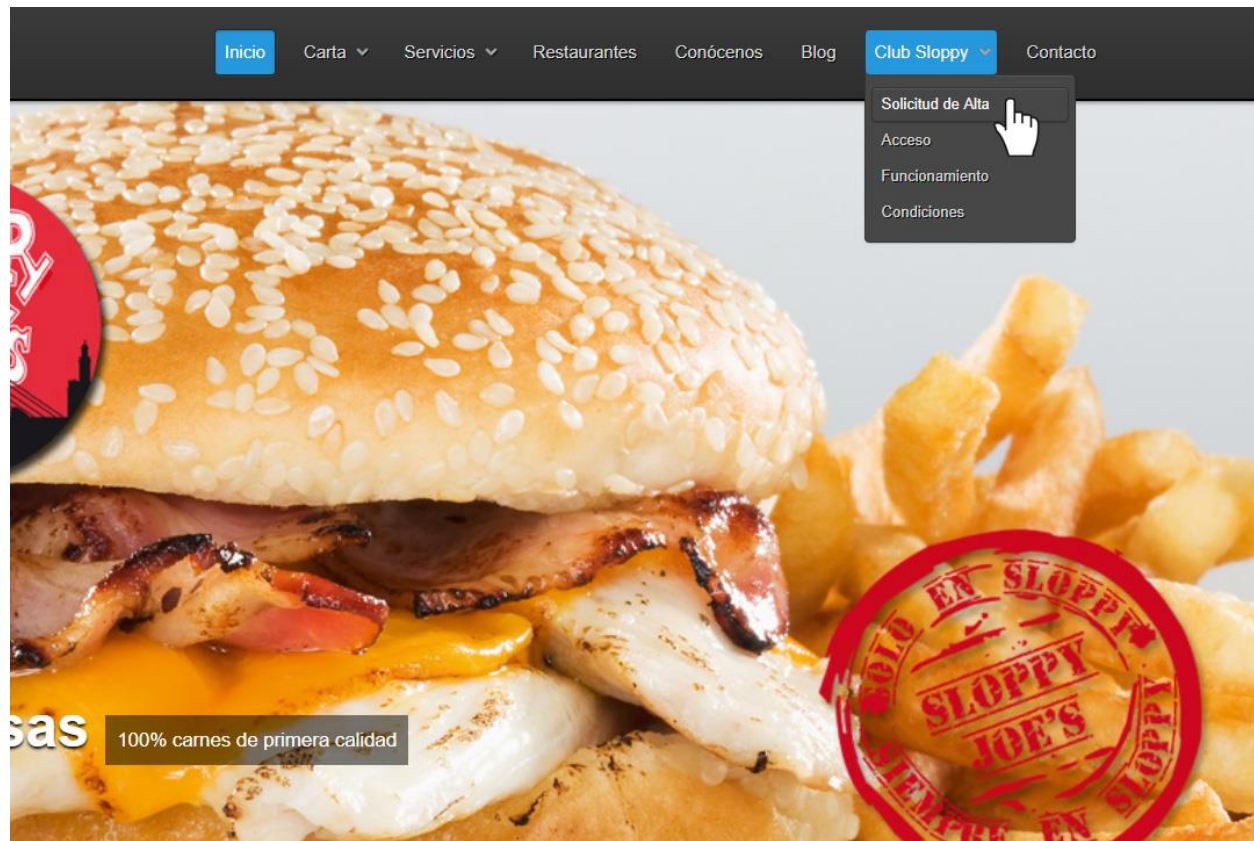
Inicio Carta Servicios Restaurantes Conócenos Blog Club Sloppy Contacto

Solicitud de Alta
Acceso
Funcionamiento
Condiciones

sas 100% carnes de primera calidad

SOLO EN SLOPPY
SLOPPY JOE'S
SIEMPRE EN SLOPPY